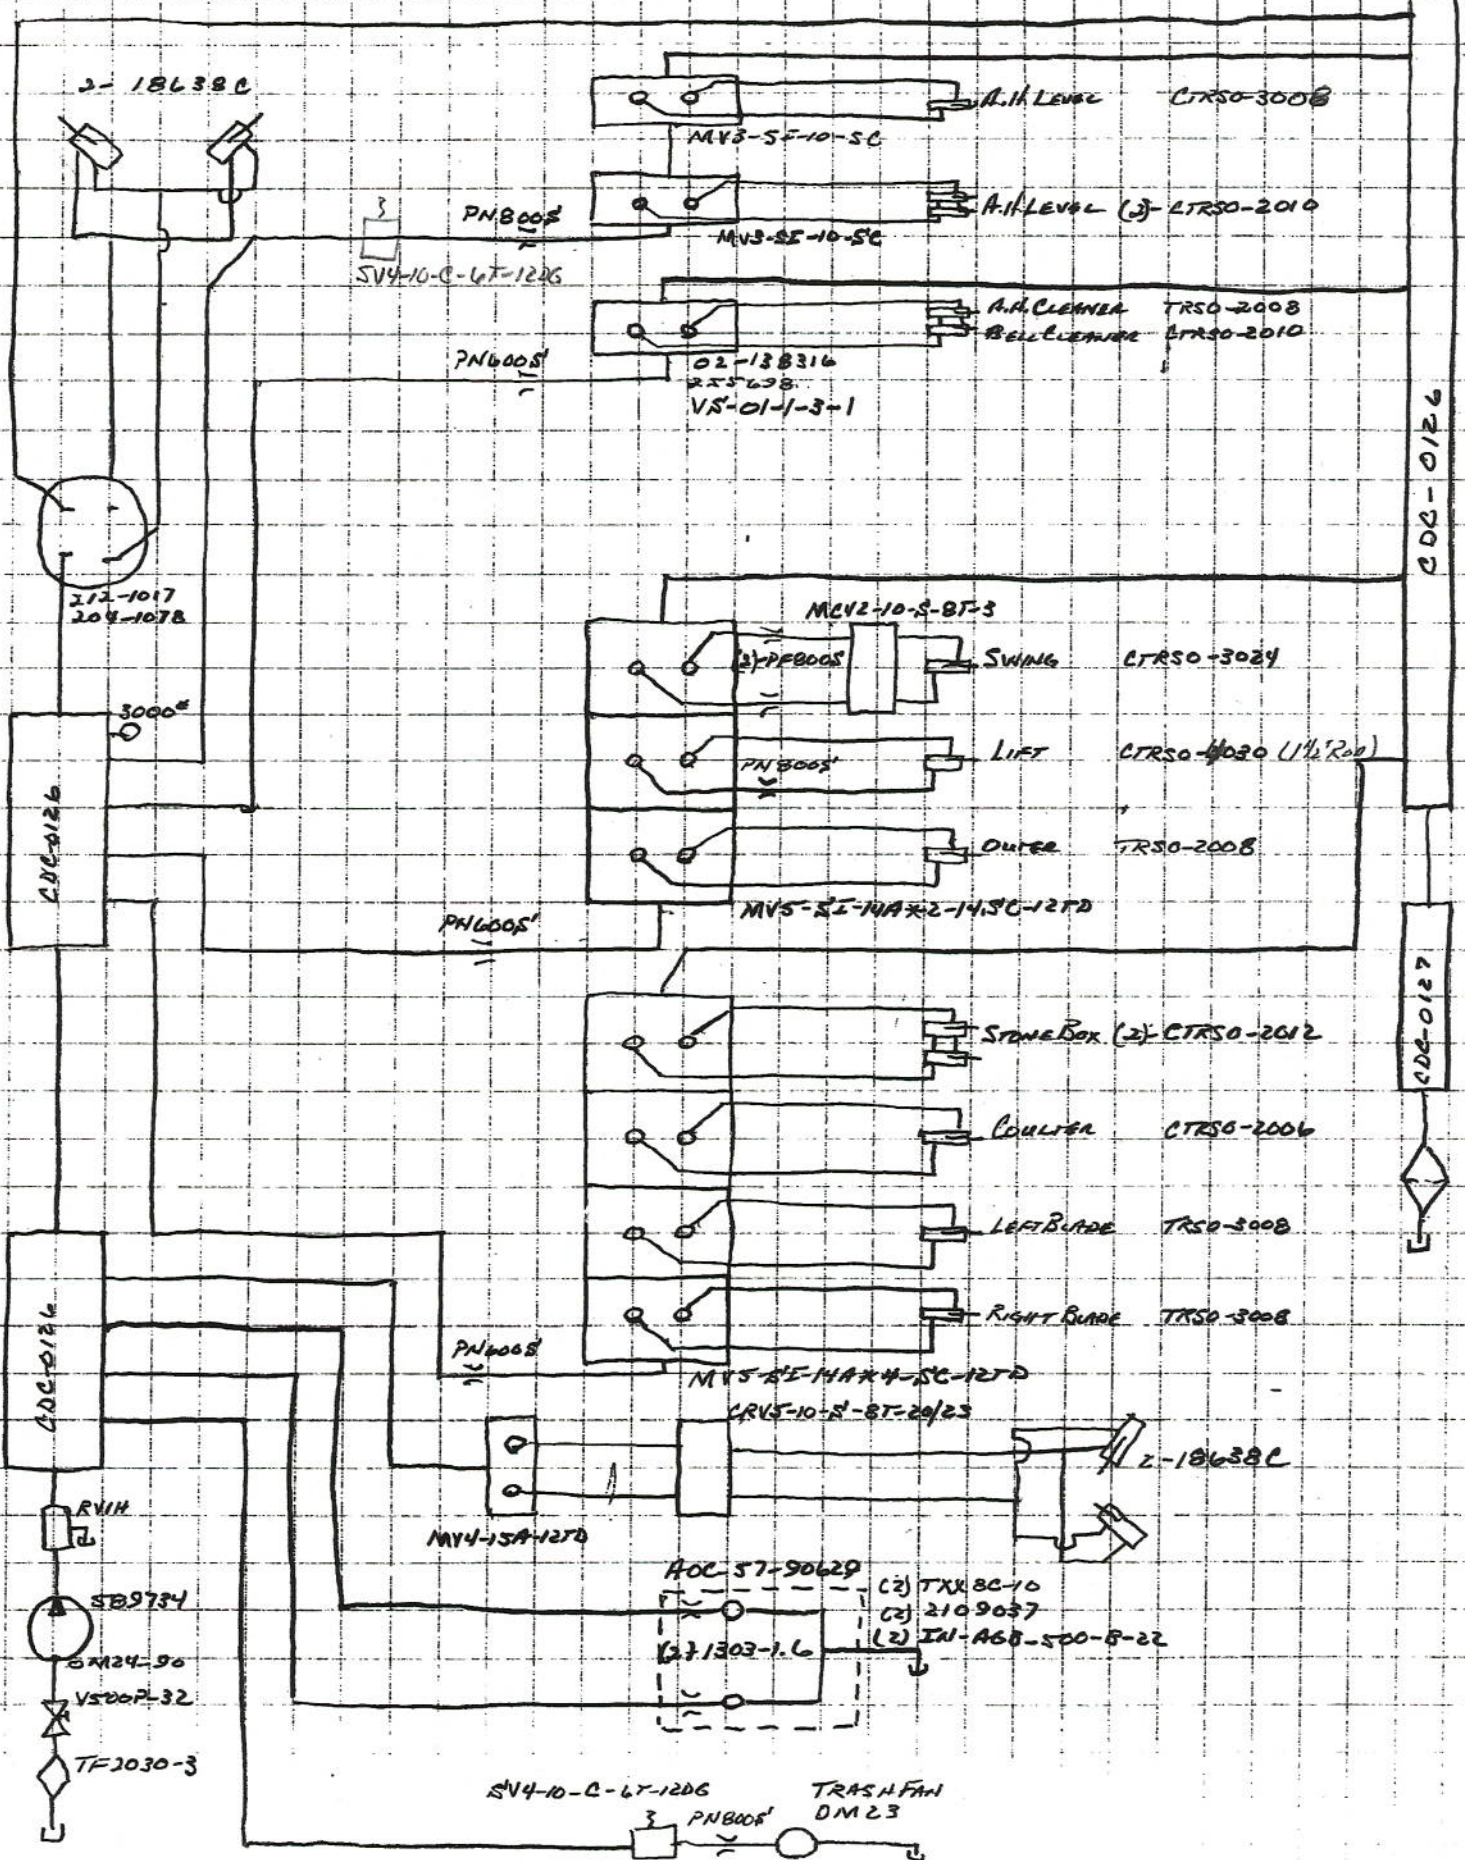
2- 18638C

A.H LEVEL CTRSO-3008

MV3-SE-10-SC

PN800S'

3

A.H LEVEL (3)-CTRSO-2010

MV3-SE-10-SC

SV4-10-C-6T-1206

A.H CLEANER TRSO-2008
BELL CLEANER CTRSO-2010

PN600S'

02-138316
255698
VS-01-1-3-1

CDC-0126

212-1017
204-1078

MCV2-10-S-8T-3

(2)-PF800S

SWING CTRSO-3024

3000#

LIFT CTRSO-4030 (1½" ROD)

PN800S'

CDC-0126

OUTER TRSO-2008

MV5-SE-14A×2-14SC-12TD

PN600S'

CDC-0127

STONE BOX (2)-CTRSO-2612

COULTER CTRSO-2006

LEFT BLADE TRSO-3008

CDC-0126

RIGHT BLADE TRSO-3008

PN600S'

MV5-SE-14A×4-SC-12TD

CRV5-10-S-8T-20/23

2-18638C

RV1H

MV4-15A-12TD

AOC 57-90629

(2) TXX 8C-10
(2) 2109037
(2) IN-A68-500-8-22

SB9734

(2) 1303-1.6

SM24-90

VS00PL-32

TF2030-3

SV4-10-C-6T-1206

3 PN800S'

TRASH FAN
DM23